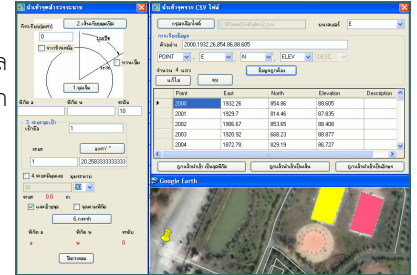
นำเข้าจุดสำรวจระยะ
กำหนดจุด(ม.)
2. เลือกทิศ/ลูกเล็ก
0
ทวนเข็ม
ทวนเข็ม
1.จุดเริ่ม
ทิศใต้ ม.
ทิศใต้ ม.
ระดับ
1
10
3. ระยะ/มุมจาก เข้าถึง
1
ระยะ
มุม(ฯ°)
1
20.2593333333
4. ข้อมูลปิด/เลือก
0.0
ระยะ
บันทึก
ห้วยข้อมูล
5. ระยะ/ทิศ
ทิศใต้ ม.
ทิศใต้ ม.
ระดับ
0
0
0
ปิดหน้าจอ

นำเข้าพิกัดจาก CSV ไฟล์
กรุณาเลือกไฟล์
C:\Point\Data\xxx.csv
ขอบเขตแถว
E
การเลือกข้อมูล
ตัวอย่าง
2000,1932.26,854.86,88.605
POINT
E
N
ELEV
DESC
ข้อมูลลูกเลื่อน
จำนวน 4 แถว
แก้ไข
ลบ
| Point | East | North | Elevation | Description |
|---|---|---|---|---|
| 2000 | 1932.26 | 854.86 | 88.605 | |
| 2001 | 1929.7 | 814.46 | 87.835 | |
| 2002 | 1886.67 | 853.65 | 88.408 | |
| 2003 | 1920.92 | 668.23 | 88.877 | |
| 2004 | 1872.78 | 829.19 | 86.727 | |
ถูกเลือกไปเป็นจุดขาใหม่
ถูกเลือกไปเป็นเส้น
ถูกเลือกไปเป็นรังวัดที่ใหม่
Google Earth